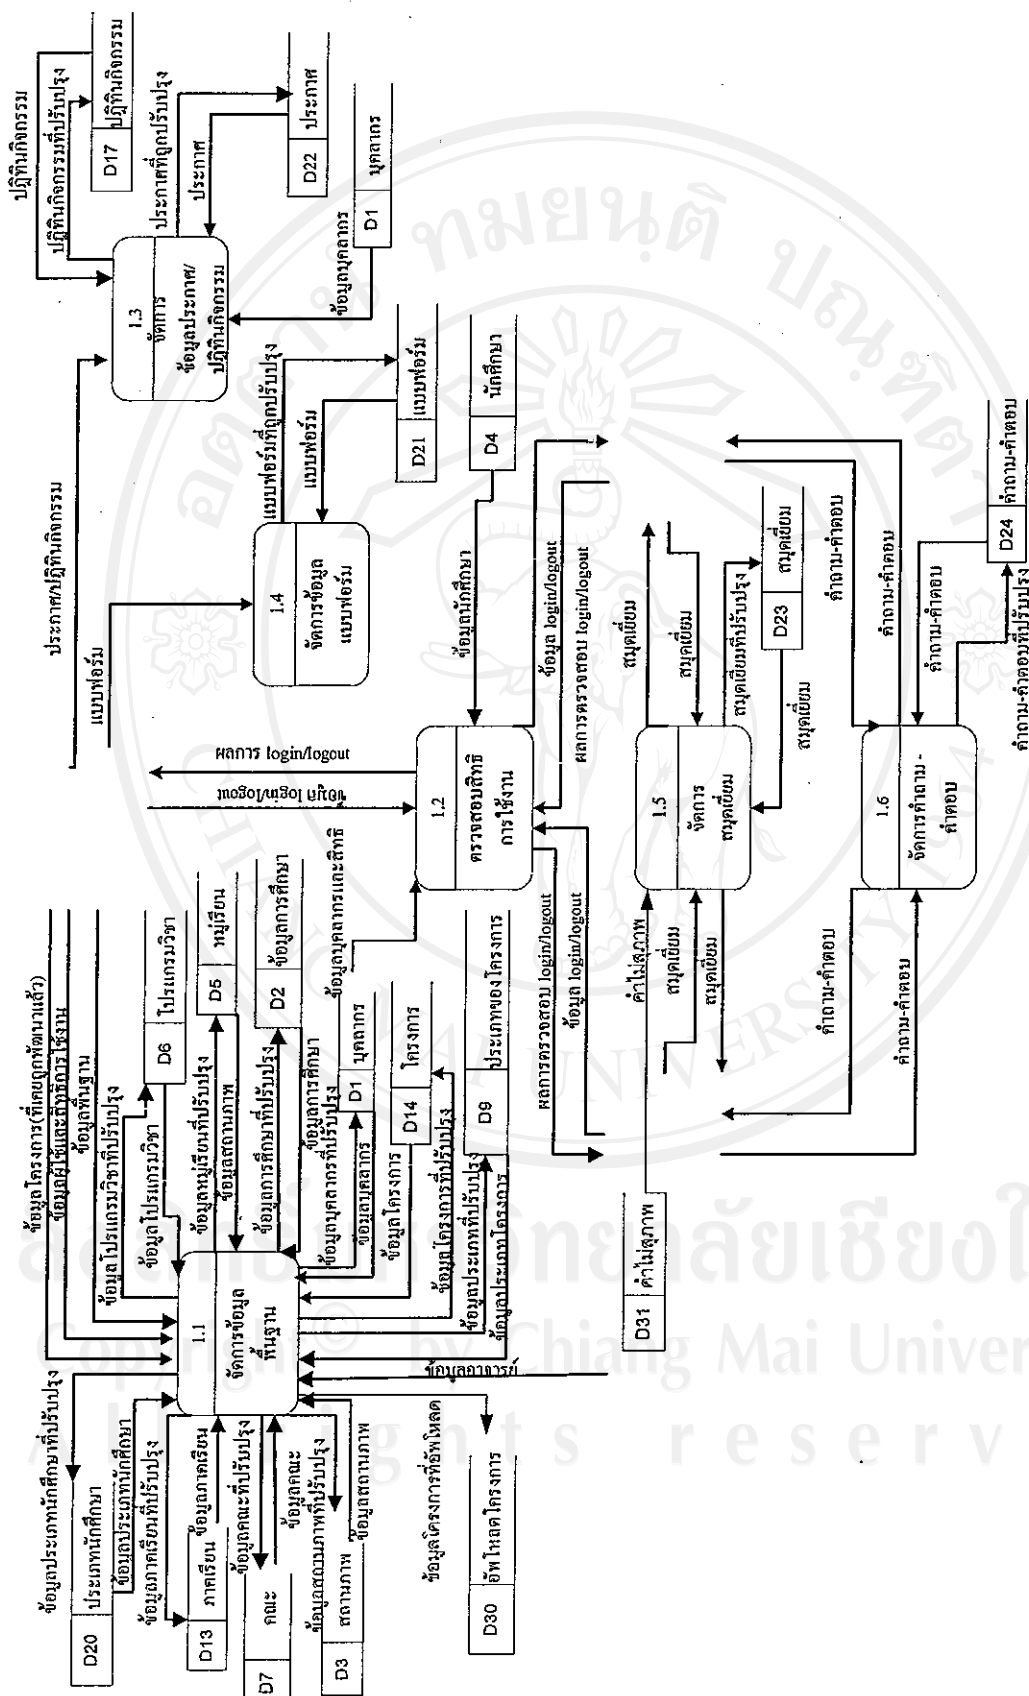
1.1
จัดการข้อมูลพื้นฐาน

1.2
ตรวจสอบสิทธิการใช้งาน

1.3
จัดการข้อมูลประกาศ/ปฏิทินกิจกรรม

1.4
จัดการข้อมูลแบบฟอร์ม

1.5
จัดการสมุดเยี่ยม

1.6
จัดการคำถาม-คำตอบ

D20 ประเภทนักศึกษา
D13 ภาคเรียน
D7 คณะ
D3 สถานภาพ
D30 อัพโหลดโครงการ
D6 โปรแกรมวิชา
D5 หมู่เรียน
D2 ข้อมูลการศึกษา
D1 บุคลากร
D14 โครงการ
D9 ประเภทของโครงการ
D31 คำไม่สุภาพ
D17 ปฏิทินกิจกรรม
D22 ประกาศ
D21 แบบฟอร์ม
D4 นักศึกษา
D23 สมุดเยี่ยม
D24 คำถาม-คำตอบ

ข้อมูลประเภทนักศึกษาที่ปรับปรุง
ข้อมูลประเภทนักศึกษา
ข้อมูลภาคเรียนที่ปรับปรุง
ข้อมูลภาคเรียน
ข้อมูลคณะที่ปรับปรุง
ข้อมูลคณะ
ข้อมูลสถานภาพที่ปรับปรุง
ข้อมูลสถานภาพ
ข้อมูลโครงการที่ดาวน์โหลด
ข้อมูลโครงการ(ที่เคยถูกพัฒนาแล้ว)
ข้อมูลผู้ใช้และสิทธิการใช้งาน
ข้อมูลพื้นฐาน
ข้อมูลโปรแกรมวิชาที่ปรับปรุง
ข้อมูลโปรแกรมวิชา
ข้อมูลหมู่เรียนที่ปรับปรุง
ข้อมูลสถานภาพ
ข้อมูลการศึกษาที่ปรับปรุง
ข้อมูลการศึกษา
ข้อมูลบุคลากรที่ปรับปรุง
ข้อมูลบุคลากร
ข้อมูลโครงการ
ข้อมูลโครงการที่ปรับปรุง
ข้อมูลประเภทที่ปรับปรุง
ข้อมูลประเภทโครงการ
ข้อมูลอาจารย์
ข้อมูลบุคลากรและสิทธิ
ผลการ login/logout
ข้อมูล login/logout
ข้อมูลนักศึกษา
ข้อมูล login/logout
ผลการตรวจสอบ login/logout
ผลการตรวจสอบ login/logout
ข้อมูล login/logout
ประกาศ/ปฏิทินกิจกรรม
ปฏิทินกิจกรรม
ปฏิทินกิจกรรมที่ปรับปรุง
ประกาศที่ถูกปรับปรุง
ประกาศ
ข้อมูลบุคลากร
แบบฟอร์ม
แบบฟอร์มที่ถูกปรับปรุง
แบบฟอร์ม
คำไม่สุภาพ
สมุดเยี่ยม
สมุดเยี่ยม
สมุดเยี่ยม
สมุดเยี่ยม
สมุดเยี่ยมที่ปรับปรุง
สมุดเยี่ยม
คำถาม-คำตอบ
คำถาม-คำตอบ
คำถาม-คำตอบ
คำถาม-คำตอบ
คำถาม-คำตอบที่ปรับปรุง